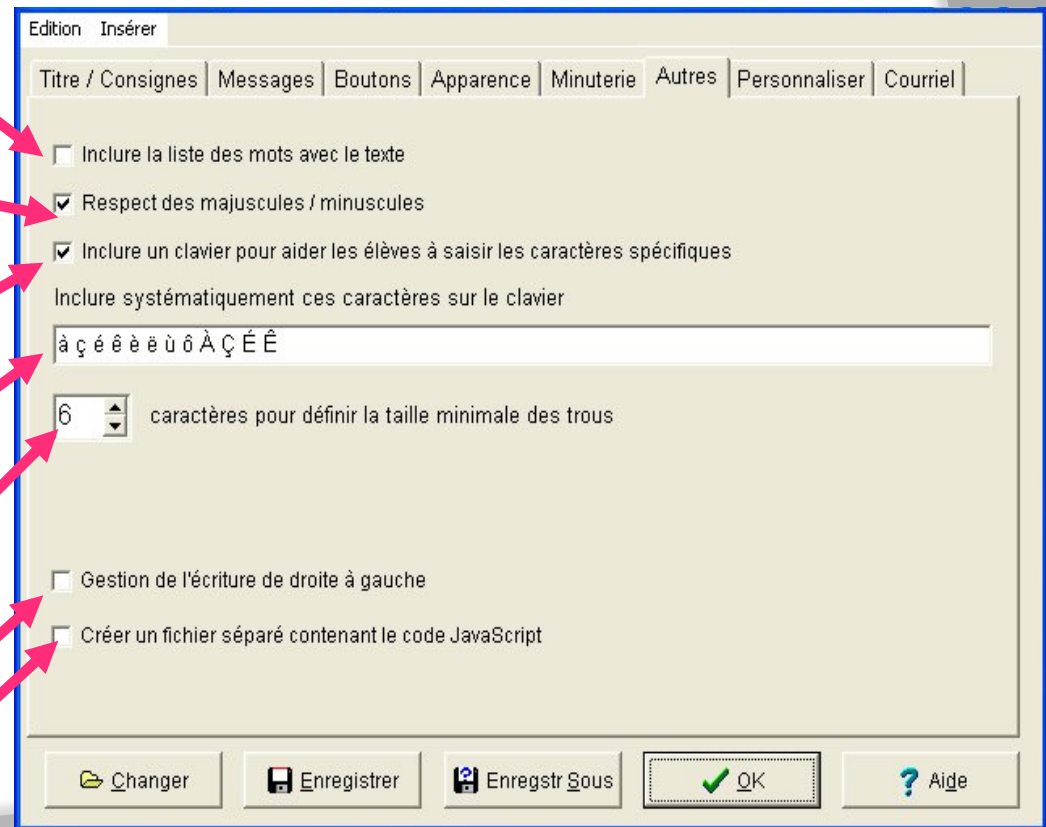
Edition Insérer

Titre / Consignes | Messages | Boutons | Apparence | Minuterie | Autres | Personnaliser | Courriel

Inclure la liste des mots avec le texte

Respect des majuscules / minuscules

Inclure un clavier pour aider les élèves à saisir les caractères spécifiques

Inclure systématiquement ces caractères sur le clavier

à ç é ê è ë ù ô À Ç É Ê

6 caractères pour définir la taille minimale des trous

Gestion de l'écriture de droite à gauche

Créer un fichier séparé contenant le code JavaScript

Changer

Enregistrer

Enregstr Sous

OK

Aide